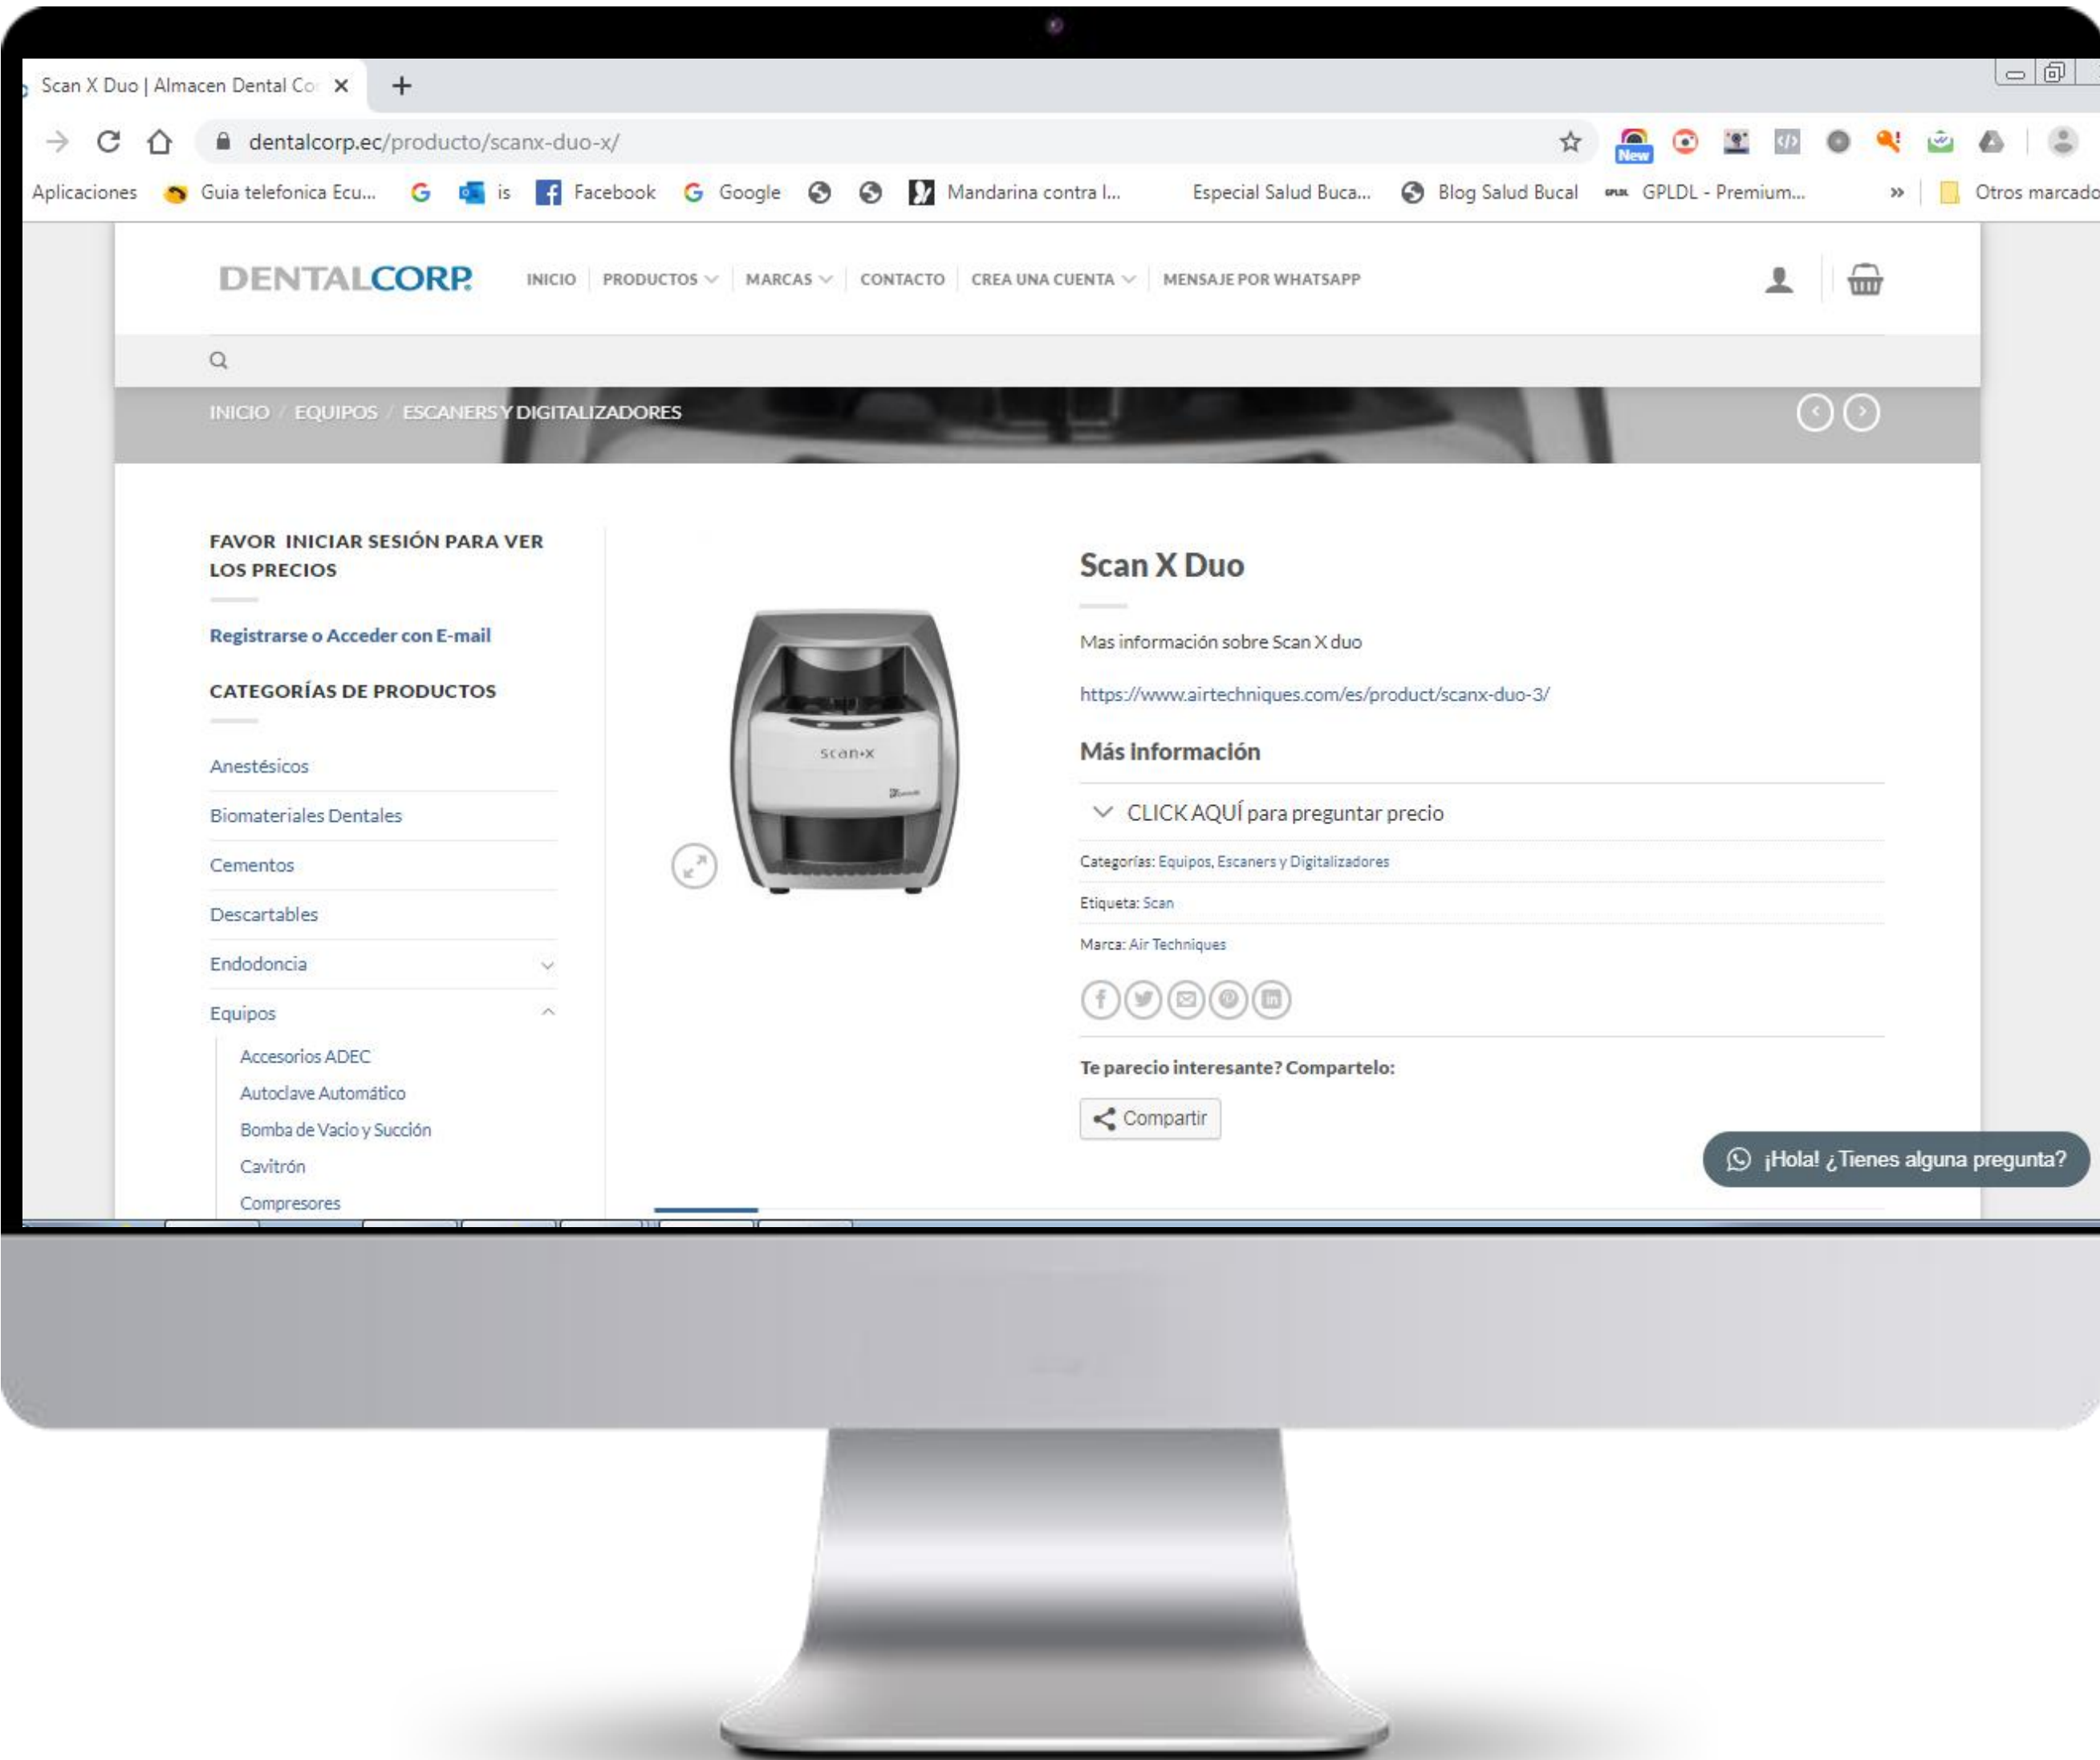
Scan X Duo | Almacen Dental Co ×

dentalcorp.ec/producto/scanx-duo-x/

New

Aplicaciones Guia telefonica Ecu... is Facebook Google Mandarina contra l... Especial Salud Buca... Blog Salud Bucal GPLDL - Premium... » Otros marcado

DENTALCORP INICIO PRODUCTOS MARCAS CONTACTO CREA UNA CUENTA MENSAJE POR WHATSAPP

INICIO / EQUIPOS / ESCANERS Y DIGITALIZADORES

FAVOR INICIAR SESIÓN PARA VER LOS PRECIOS

Registrarse o Acceder con E-mail

CATEGORÍAS DE PRODUCTOS

Anestésicos

Biomateriales Dentales

Cementos

Descartables

Endodoncia

Equipos

Accesorios ADEC

Autoclave Automático

Bomba de Vacio y Succión

Cavitrón

Compresores

scan-x

Scan X Duo

Mas información sobre Scan X duo

https://www.airtechniques.com/es/product/scanx-duo-3/

Más información

CLICK AQUÍ para preguntar precio

Categorías: Equipos, Escaners y Digitalizadores

Etiqueta: Scan

Marca: Air Techniques

Te parecio interesante? Compartelo:

Compartir

¡Hola! ¿Tienes alguna pregunta?